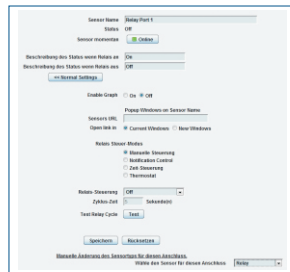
Sensor Name Relay Port 1
Status Off
Sensor momentan Online

Beschreibung des Status wenn Relais an On
Beschreibung des Status wenn Relais aus Off
<< Normal Settings

Enable Graph On Off

Popup Windows on Sensor Name
Sensors URL
Open link in Current Windows New Windows

Relais Steuer-Modes
Manuelle Steuerung
Notification Control
Zeit-Steuerung
Thermostat

Relais-Steuerung Off
Zyklus-Zeit 5 Sekunde(n)
Test Relay Cycle Test

Speichern Rücksetzen

Manuelle Änderung des Sensortyps für diesen Anschluss.
Wähle den Sensor für diesen Anschluss Relay